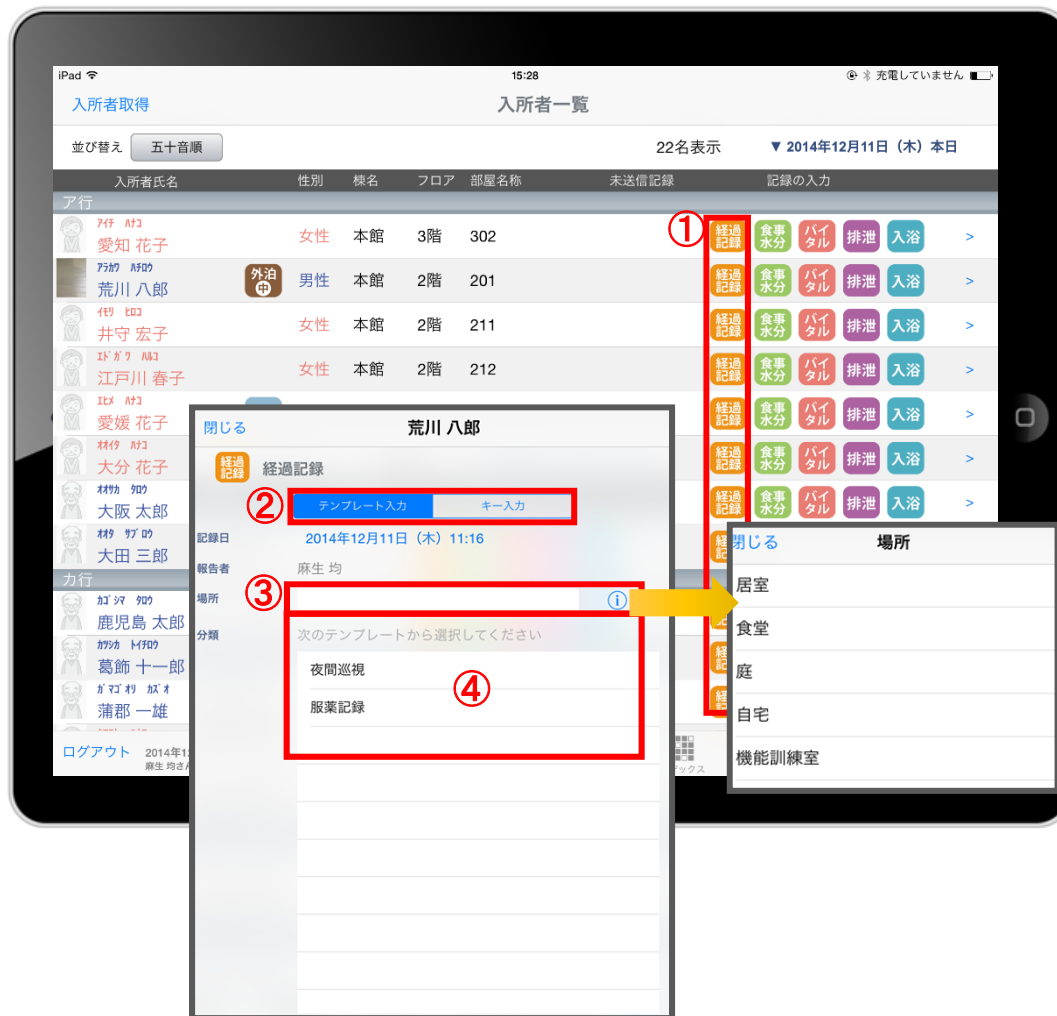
iPad 15:28 充電していません

入所者取得 入所者一覧

並び替え 五十音順 22名表示 ▼ 2014年12月11日（木）本日

| 入所者氏名 | | 性別 | 棟名 | フロア | 部屋名称 | 未送信記録 | 記録の入力 |
|---|---|---|---|---|---|---|---|
| ア行 | | | | | | | |
| アイチ ハナコ 愛知 花子 | | 女性 | 本館 | 3階 | 302 | | 経過記録 食事水分 バイタル 排泄 入浴 > |
| アラカワ ハチロウ 荒川 八郎 | 外泊中 | 男性 | 本館 | 2階 | 201 | | 経過記録 食事水分 バイタル 排泄 入浴 > |
| イモリ ヒロコ 井守 宏子 | | 女性 | 本館 | 2階 | 211 | | 経過記録 食事水分 バイタル 排泄 入浴 > |
| エドガワ ハルコ 江戸川 春子 | | 女性 | 本館 | 2階 | 212 | | 経過記録 食事水分 バイタル 排泄 入浴 > |
| エヒメ ハナコ 愛媛 花子 | | | | | | | 経過記録 食事水分 バイタル 排泄 入浴 > |
| オオイタ ハナコ 大分 花子 | | | | | | | 経過記録 食事水分 バイタル 排泄 入浴 > |
| オオサカ タロウ 大阪 太郎 | | | | | | | 経過記録 食事水分 バイタル 排泄 入浴 > |
| オオタ サブロウ 大田 三郎 | | | | | | | 経過記録 |
| カ行 | | | | | | | |
| カゴシマ タロウ 鹿児島 太郎 | | | | | | | |
| カツシカ トイチロウ 葛飾 十一郎 | | | | | | | |
| ガマゴオリ カズオ 蒲郡 一雄 | | | | | | | |

ログアウト 2014年1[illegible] 麻生 均さん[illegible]

①

閉じる 荒川 八郎
経過記録 経過記録
②
テンプレート入力 キー入力
記録日 2014年12月11日（木）11:16
報告者 麻生 均
場所 ③
分類
次のテンプレートから選択してください
夜間巡視
服薬記録
④

閉じる 場所
居室
食堂
庭
自宅
機能訓練室